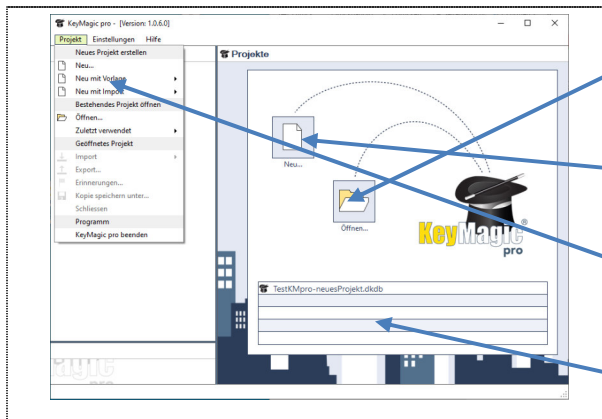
KeyMagic pro - [Version: 1.0.6.0]

Projekt Einstellungen Hilfe

Neues Projekt erstellen
Neu...
Neu mit Vorlage
Neu mit Import
Bestehendes Projekt öffnen
Öffnen...
Zuletzt verwendet
Geöffnetes Projekt
Import
Export...
Erinnerungen...
Kopie speichern unter...
Schliessen
Programm
KeyMagic pro beenden

Projekte

Neu...

Öffnen...

KeyMagic pro

TestKMpro-neuesProjekt.dkdb